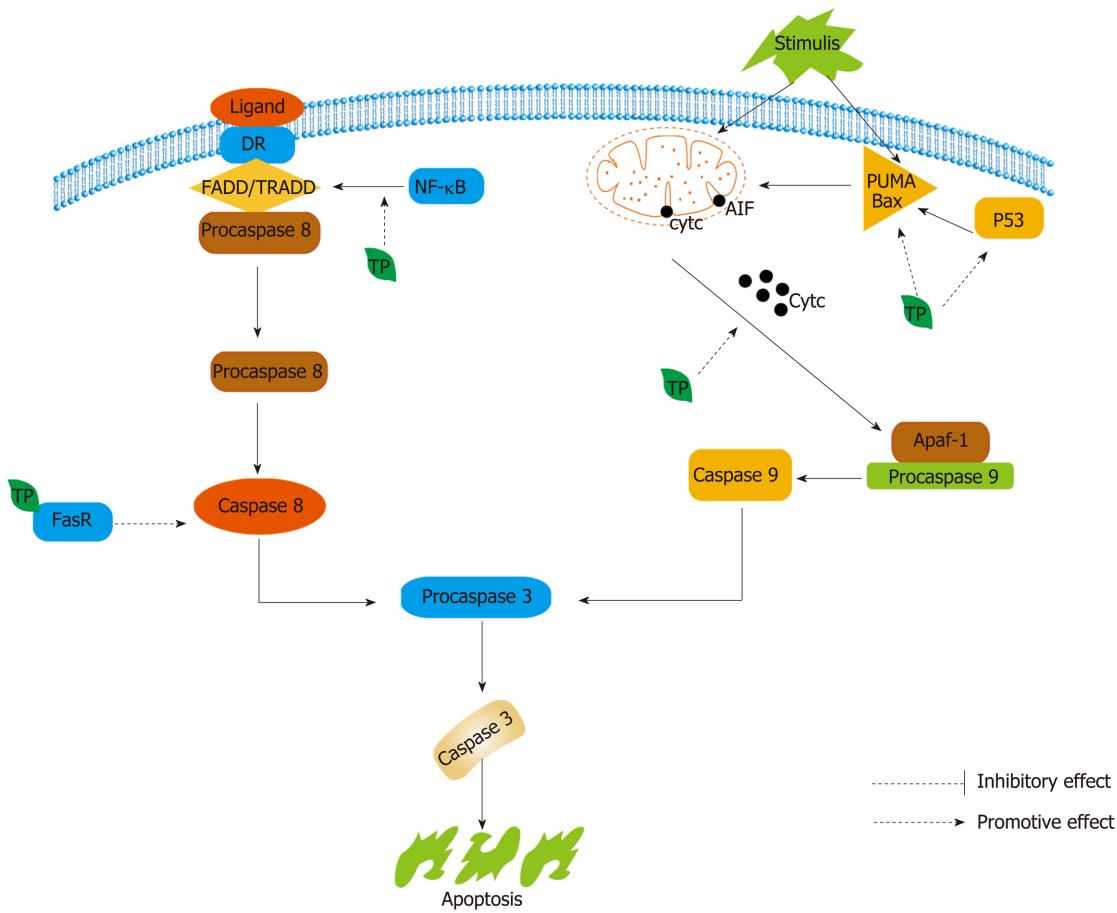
Stimulis

Ligand

DR

FADD/TRADD

NF-κB

Procaspase 8

TP

cytc

AIF

PUMA Bax

P53

Cytc

TP

TP

Procaspase 8

Apaf-1

Procaspase 9

Caspase 9

TP

FasR

Caspase 8

Procaspase 3

Caspase 3

Inhibitory effect

Promotive effect

Apoptosis